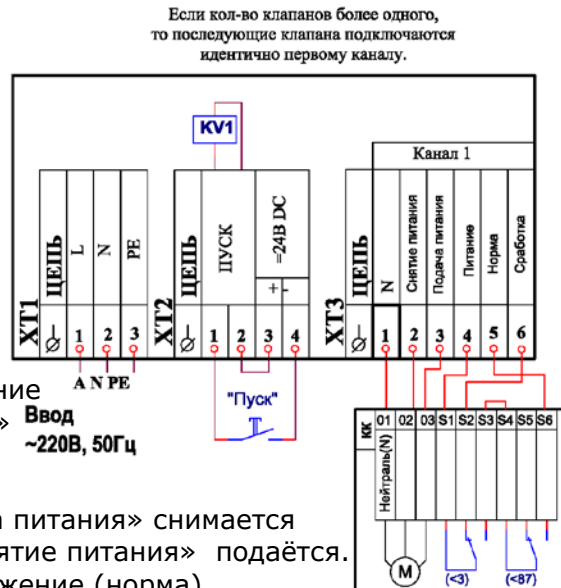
Если кол-во клапанов более одного, то последующие клапана подключаются идентично первому каналу.

KV1

Канал 1

XT1
ЦЕПЬ
L
N
PE
$\not{\bot}$
1
2
3
A N PE

XT2
ЦЕПЬ
ПУСК
=24В DC
+ -
$\not{\bot}$
1
2
3
4

"Пуск"

XT3
ЦЕПЬ
N
Снятие питания
Подача питания
Питание
Норма
Сработка
$\not{\bot}$
1
2
3
4
5
6

ние
» Ввод
~220В, 50Гц

питания» снимается
нятие питания» подаётся.
жение (норма)

КК
01
02
03
S1
S2
S3
S4
S5
S6
Нейтраль(N)
M
(<3)
(<87)